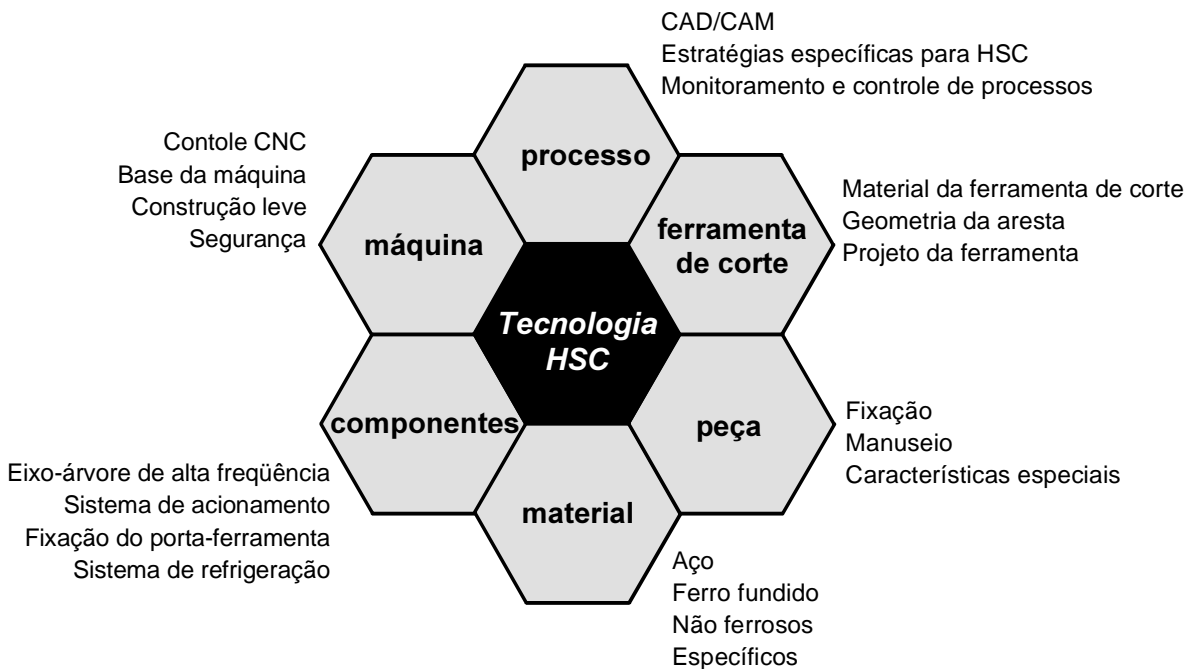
CAD/CAM
Estratégias específicas para HSC
Monitoramento e controle de processos

Contole CNC
Base da máquina
Construção leve
Segurança

processo

máquina

ferramenta de corte

Material da ferramenta de corte
Geometria da aresta
Projeto da ferramenta

Tecnologia HSC

componentes

peça

Fixação
Manuseio
Características especiais

Eixo-árvore de alta freqüência
Sistema de acionamento
Fixação do porta-ferramenta
Sistema de refrigeração

material

Aço
Ferro fundido
Não ferrosos
Específicos